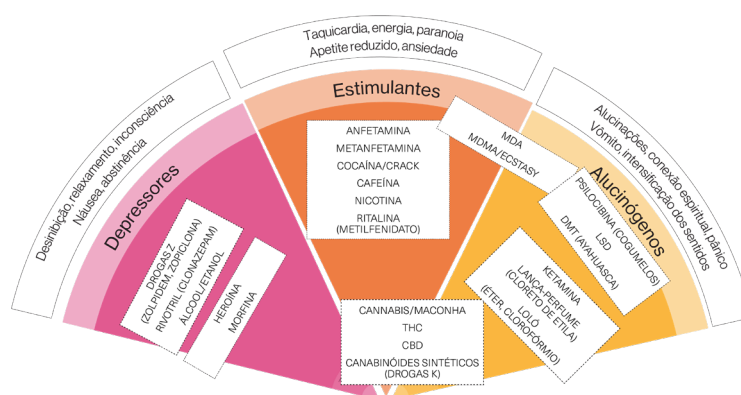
Taquicardia, energia, paranoia
Apetite reduzido, ansiedade

Desinibição, relaxamento, inconsciência
Náusea, abstinência

Alucinações, conexão espiritual, pânico
Vômito, intensificação dos sentidos

Estimulantes

ANFETAMINA
METANFETAMINA
COCAÍNA/CRACK
CAFEÍNA
NICOTINA
RITALINA (METILFENIDATO)

Depressores

DROGAS Z (ZOLPIDEM, ZOPICLONA)
RIVOTRIL (CLONAZEPAM)
ÁLCOOL/ETANOL

HEROÍNA
MORFINA

MDA
MDMA/ECSTASY

Alucinógenos

PSILOCIBINA (COGUMELOS)
LSD
DMT (AYAHUASCA)

KETAMINA
LANÇA-PERFUME (CLORETO DE ETILA)
LOLÓ (ÉTER, CLOROFÓRMIO)

CANNABIS/MACONHA
THC
CBD
CANABINÓIDES SINTÉTICOS (DROGAS K)